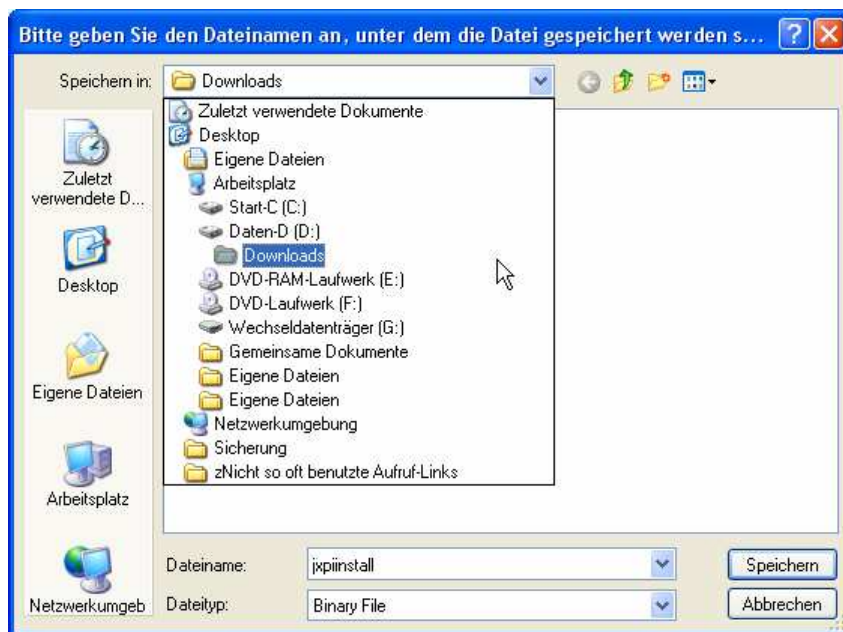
Bitte geben Sie den Dateinamen an, unter dem die Datei gespeichert werden s...

Speichern in: Downloads

Zuletzt verwendete Dokumente
Desktop
Eigene Dateien
Arbeitsplatz
Start-C (C:)
Daten-D (D:)
Downloads
DVD-RAM-Laufwerk (E:)
DVD-Laufwerk (F:)
Wechseldatenträger (G:)
Gemeinsame Dokumente
Eigene Dateien
Eigene Dateien
Netzwerkumgebung
Sicherung
zNicht so oft benutzte Aufruf-Links

Zuletzt verwendete D...
Desktop
Eigene Dateien
Arbeitsplatz
Netzwerkumgeb

Dateiname: jxpiinstall
Dateityp: Binary File

Speichern
Abbrechen